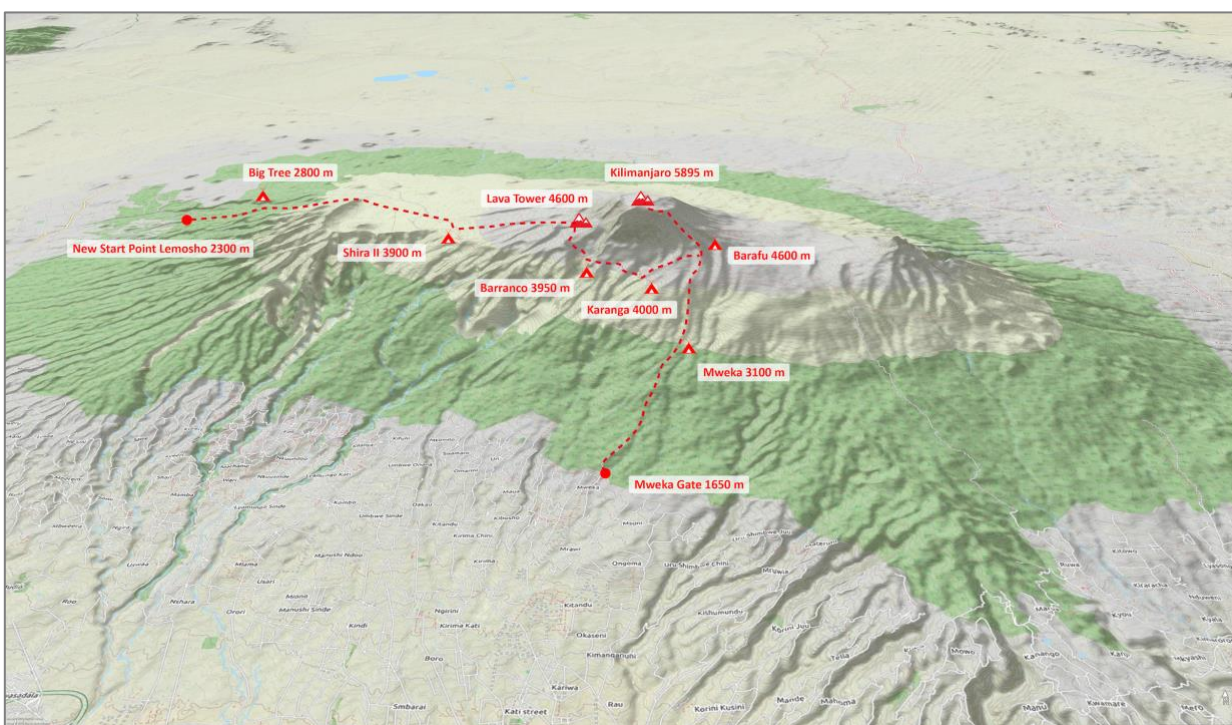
Big Tree 2800 m

Kilimanjaro 5895 m

Lava Tower 4600 m

New Start Point Lemosho 2300 m

Shira II 3900 m

Barafu 4600 m

Barranco 3950 m

Karanga 4000 m

Mweka 3100 m

Mweka Gate 1650 m

Mweka

Kitandu

Okaseni

Kimangaruhi

Kariwa

Rau

Kati street

Smbarai

Boro

Kindi

Ngirini

Kirima Kati

Nshara

Orori

Mamsihi Sinde

Kisimundu

Ongoma

Mande

Korini Kusini